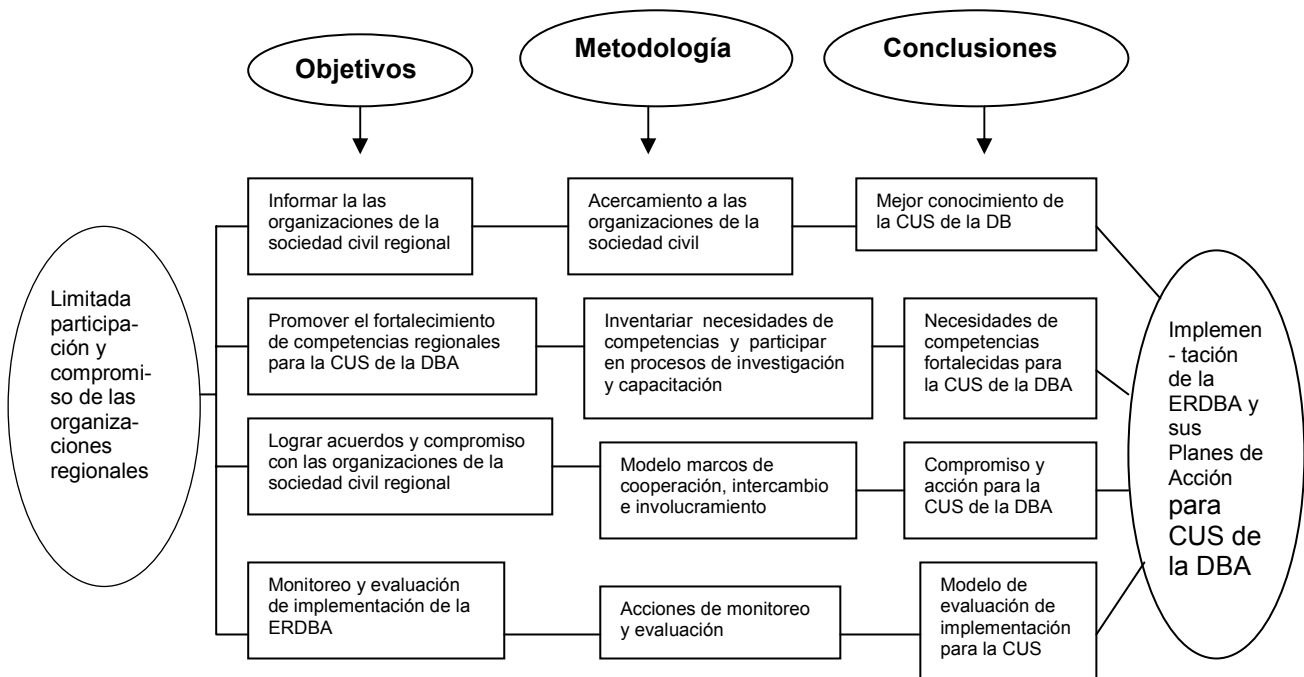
Objetivos

Metodología

Conclusiones

Limitada participación y compromiso de las organizaciones regionales

Informar la las organizaciones de la sociedad civil regional

Acercamiento a las organizaciones de la sociedad civil

Mejor conocimiento de la CUS de la DB

Promover el fortalecimiento de competencias regionales para la CUS de la DBA

Inventariar necesidades de competencias y participar en procesos de investigación y capacitación

Necesidades de competencias fortalecidas para la CUS de la DBA

Lograr acuerdos y compromiso con las organizaciones de la sociedad civil regional

Modelo marcos de cooperación, intercambio e involucramiento

Compromiso y acción para la CUS de la DBA

Monitoreo y evaluación de implementación de la ERDBA

Acciones de monitoreo y evaluación

Modelo de evaluación de implementación para la CUS

Implemen - tación de la ERDBA y sus Planes de Acción para CUS de la DBA